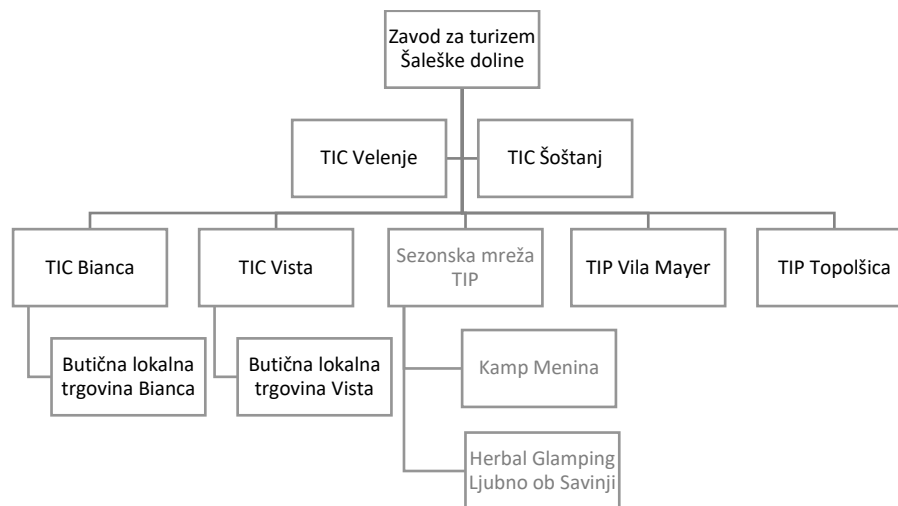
Zavod za turizem Šaleške doline

TIC Velenje

TIC Šoštanj

TIC Bianca

TIC Vista

Sezonska mreža TIP

TIP Vila Mayer

TIP Topolšica

Butična lokalna trgovina Bianca

Butična lokalna trgovina Vista

Kamp Menina

Herbal Glamping Ljubno ob Savinji